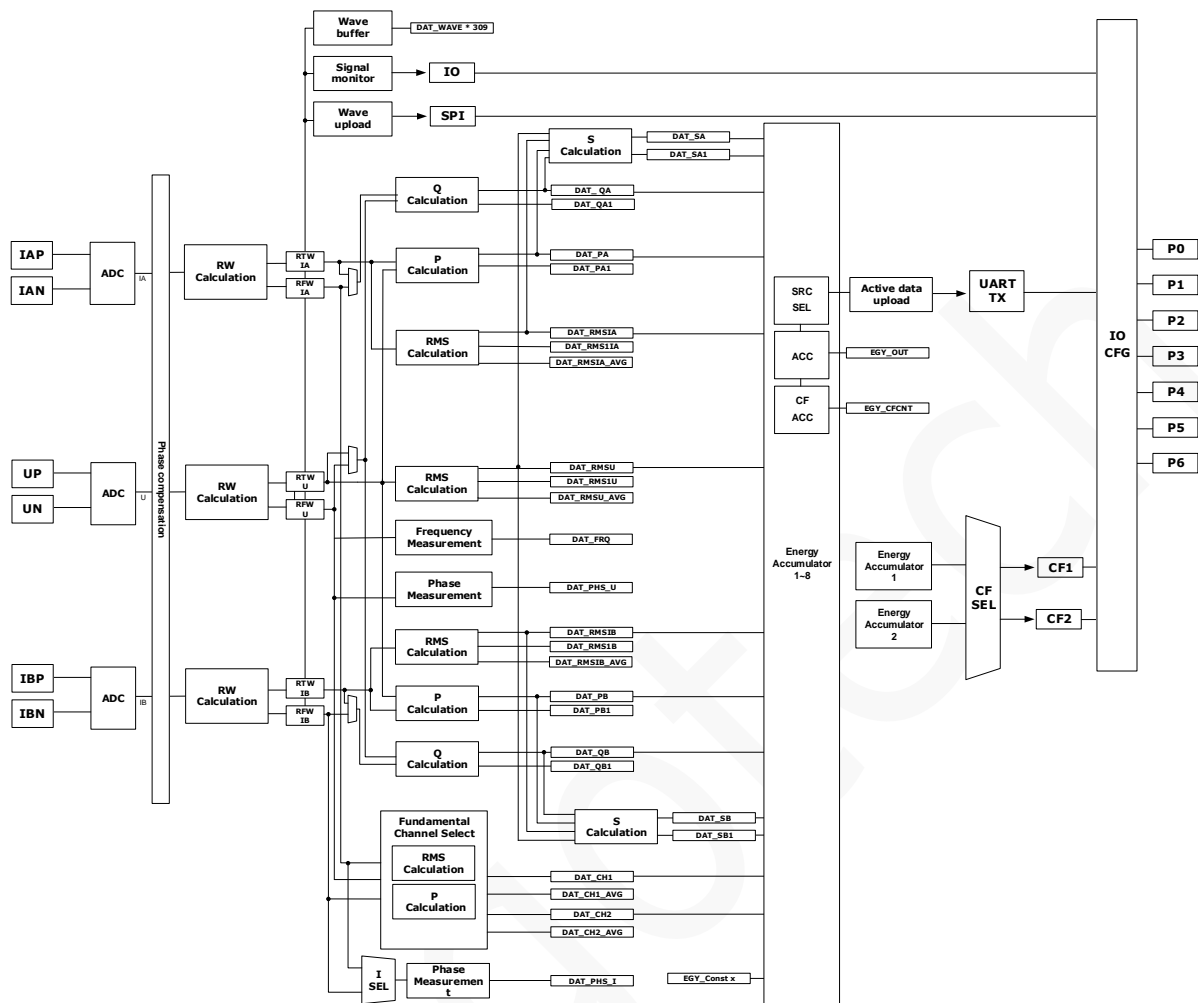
Wave buffer
DAT_WAVE * 309
Signal monitor
IO
Wave upload
SPI
S Calculation
DAT_SA
DAT_SA1
Q Calculation
DAT_ QA
DAT_QA1
IAP
IAN
ADC
IA
RW Calculation
RTW IA
RFW IA
P Calculation
DAT_PA
DAT_PA1
RMS Calculation
DAT_RMSIA
DAT_RMS1IA
DAT_RMSIA_AVG
SRC SEL
Active data upload
UART TX
ACC
EGY_OUT
CF ACC
EGY_CFCNT
P0
P1
P2
P3
P4
P5
P6
IO CFG
Phase compensation
UP
UN
ADC
U
RW Calculation
RTW U
RFW U
RMS Calculation
DAT_RMSU
DAT_RMS1U
DAT_RMSU_AVG
Frequency Measurement
DAT_FRQ
Phase Measurement
DAT_PHS_U
Energy Accumulator 1~8
Energy Accumulator 1
Energy Accumulator 2
CF SEL
CF1
CF2
IBP
IBN
ADC
IB
RW Calculation
RTW IB
RFW IB
RMS Calculation
DAT_RMSIB
DAT_RMS1B
DAT_RMSIB_AVG
P Calculation
DAT_PB
DAT_PB1
Q Calculation
DAT_QB
DAT_QB1
S Calculation
DAT_SB
DAT_SB1
Fundamental Channel Select
RMS Calculation
P Calculation
DAT_CH1
DAT_CH1_AVG
DAT_CH2
DAT_CH2_AVG
I SEL
Phase Measurement
DAT_PHS_I
EGY_Const x